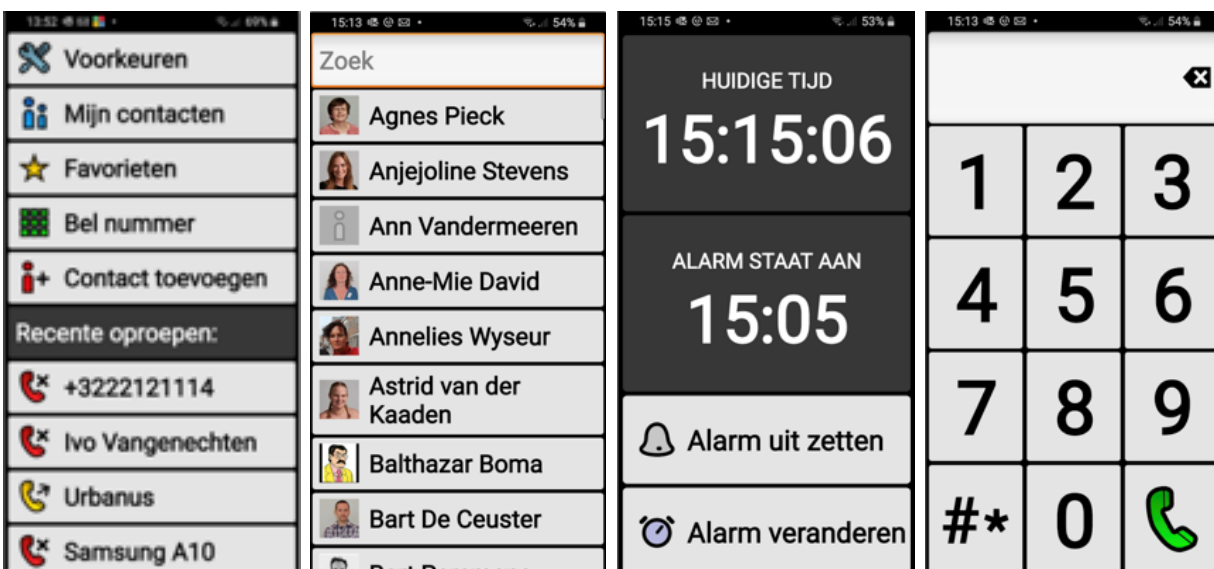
13:52 69%

Voorkeuren

Mijn contacten

Favorieten

Bel nummer

Contact toevoegen

Recente oproepen:

+3222121114

Ivo Vangenechten

Urbanus

Samsung A10

15:13 54%

Zoek

Agnes Pieck

Anjejoline Stevens

Ann Vandermeeren

Anne-Mie David

Annelies Wyseur

Astrid van der Kaaden

Balthazar Boma

Bart De Ceuster

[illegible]

15:15 53%

HUIDIGE TIJD

15:15:06

ALARM STAAT AAN

15:05

Alarm uit zetten

Alarm veranderen

15:13 54%

1 2 3

4 5 6

7 8 9

#* 0